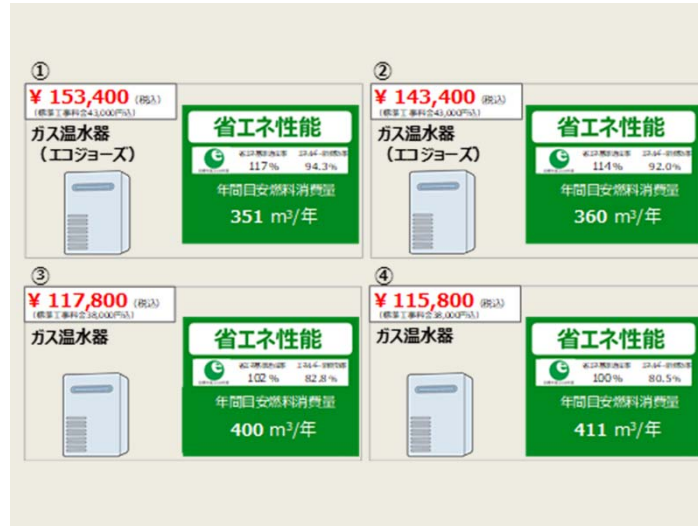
①

¥ 153,400 (税込)
(標準工事費込43,000円込)

ガス温水器
（エコジョーズ）

省エネ性能

省エネ基準達成率 117%
エネルギー消費効率 94.3%

年間目安燃料消費量
351 m³/年

②

¥ 143,400 (税込)
(標準工事費込43,000円込)

ガス温水器
（エコジョーズ）

省エネ性能

省エネ基準達成率 114%
エネルギー消費効率 92.0%

年間目安燃料消費量
360 m³/年

③

¥ 117,800 (税込)
(標準工事費込38,000円込)

ガス温水器

省エネ性能

省エネ基準達成率 102%
エネルギー消費効率 82.8%

年間目安燃料消費量
400 m³/年

④

¥ 115,800 (税込)
(標準工事費込38,000円込)

ガス温水器

省エネ性能

省エネ基準達成率 100%
エネルギー消費効率 80.5%

年間目安燃料消費量
411 m³/年